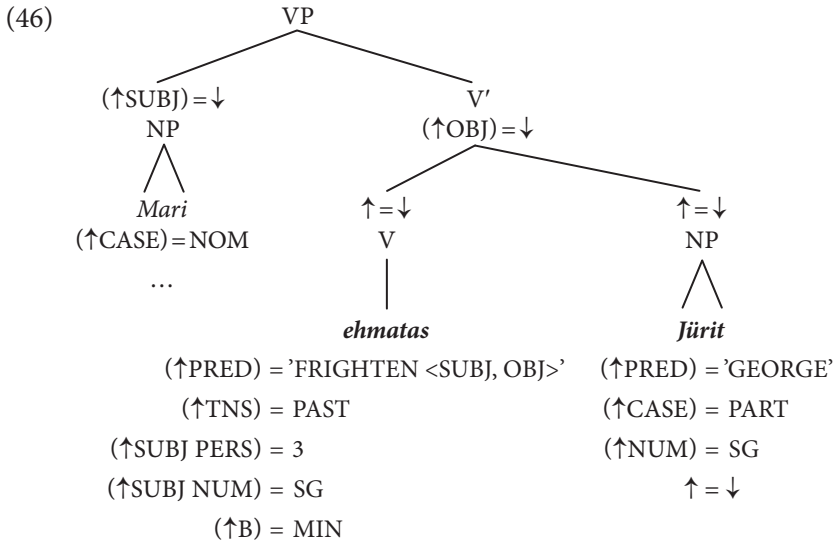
(46)

VP

$(\uparrow SUBJ) = \downarrow$
NP

Mari
$(\uparrow CASE) = NOM$
…

V′
$(\uparrow OBJ) = \downarrow$

$\uparrow = \downarrow$
V

ehmatas
$(\uparrow PRED) =$ 'FRIGHTEN <SUBJ, OBJ>'
$(\uparrow TNS) = PAST$
$(\uparrow SUBJ\ PERS) = 3$
$(\uparrow SUBJ\ NUM) = SG$
$(\uparrow B) = MIN$

$\uparrow = \downarrow$
NP

Jürit
$(\uparrow PRED) =$ 'GEORGE'
$(\uparrow CASE) = PART$
$(\uparrow NUM) = SG$
$\uparrow = \downarrow$